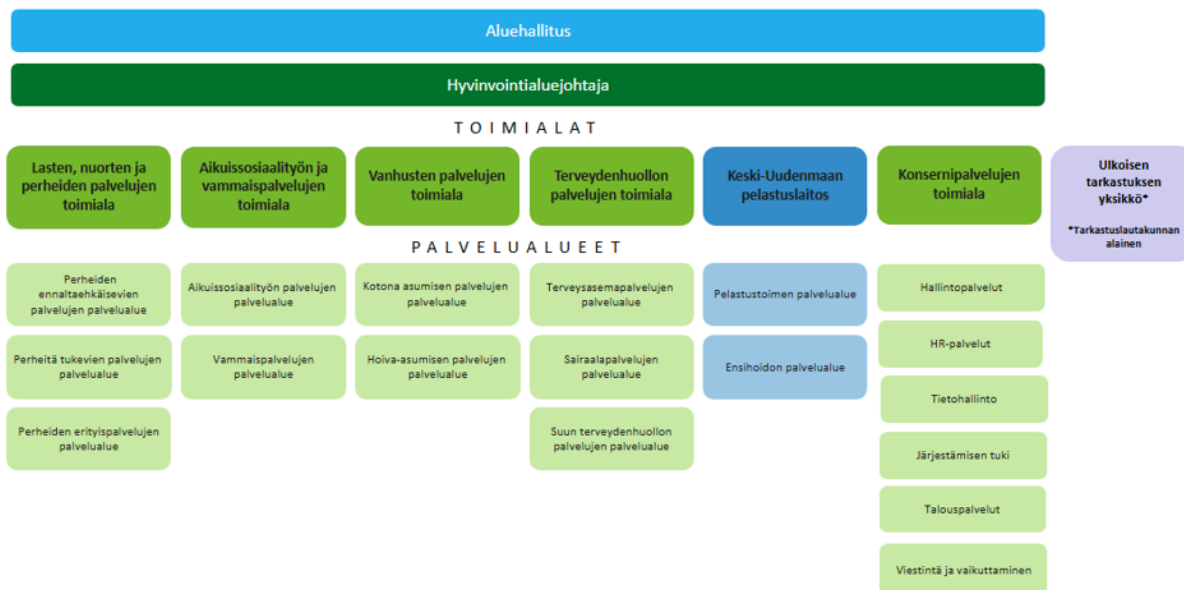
Aluehallitus

Hyvinvointialuejohtaja

TOIMIALAT

Lasten, nuorten ja perheiden palvelujen toimiala

Aikuissosiaalityön ja vammaispalvelujen toimiala

Vanhusten palvelujen toimiala

Terveydenhuollon palvelujen toimiala

Keski-Uudenmaan pelastuslaitos

Konsernipalvelujen toimiala

Ulkoisen tarkastuksen yksikkö*

*Tarkastuslautakunnan alainen

PALVELUALUEET

Perheiden ennaltaehkäisevien palvelujen palvelualue

Perheitä tukevien palvelujen palvelualue

Perheiden erityispalvelujen palvelualue

Aikuissosiaalityön palvelujen palvelualue

Vammaispalvelujen palvelualue

Kotona asumisen palvelujen palvelualue

Hoiva-asumisen palvelujen palvelualue

Terveysasemapalvelujen palvelualue

Sairaalapalvelujen palvelualue

Suun terveydenhuollon palvelujen palvelualue

Pelastustoimen palvelualue

Ensihoidon palvelualue

Hallintopalvelut

HR-palvelut

Tietohallinto

Järjestämisen tuki

Talouspalvelut

Viestintä ja vaikuttaminen